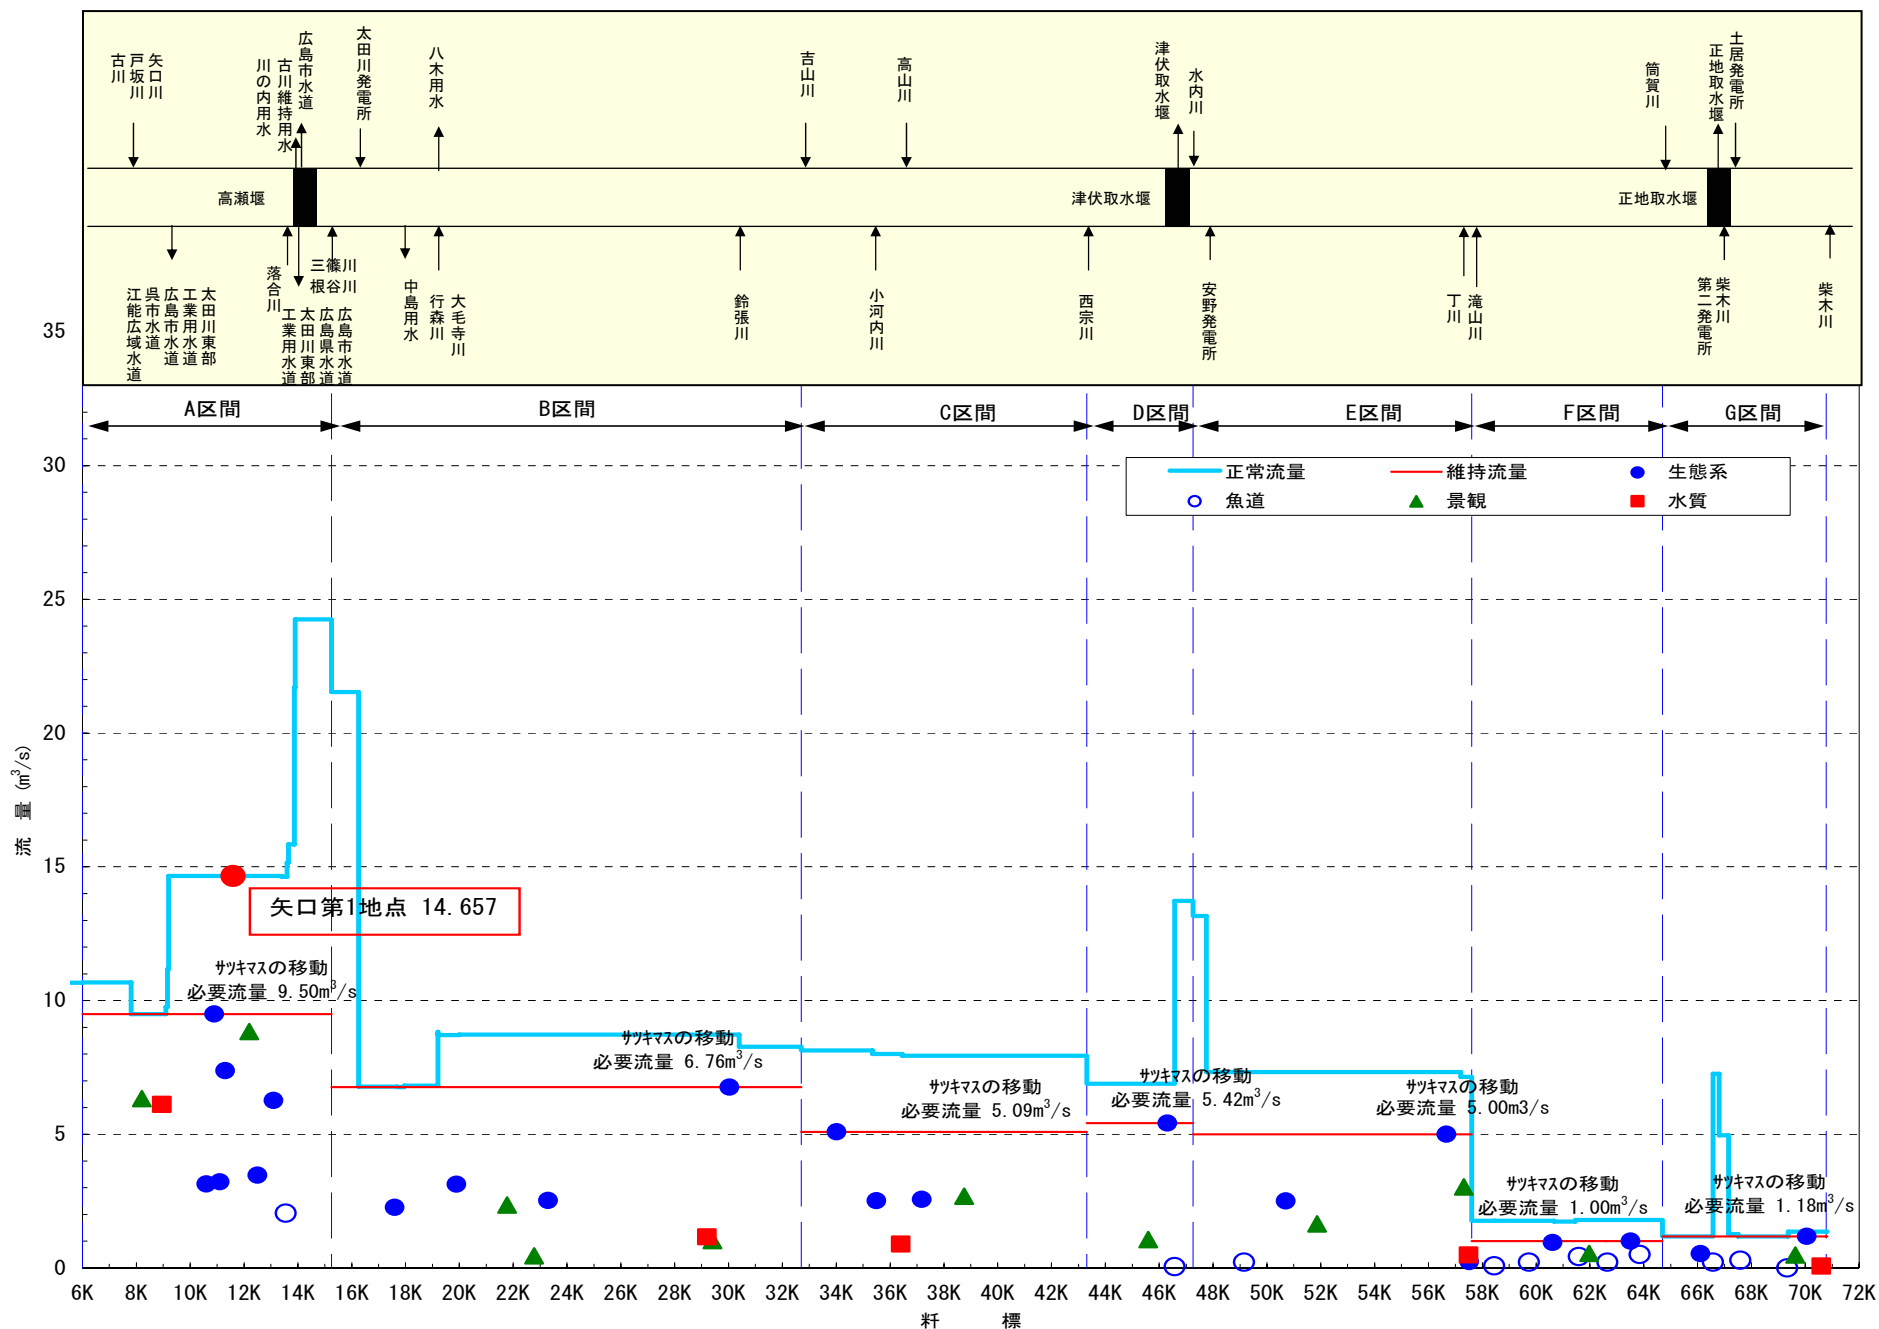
古川 戸坂川 矢口川 川の内用水 古川維持用水 広島市水道 太田川発電所 八木用水 吉山川 高山川 津伏取水堰 水内川 筒賀川 正地取水堰 土居発電所

高瀬堰 津伏取水堰 正地取水堰

江能広域水道 呉市水道 広島市水道 工業用水道 太田川東部 落合川 工業用水道 太田川東部 広島県水道 広島市水道 三篠川 根谷川 中島用水 行森川 大毛寺川 鈴張川 小河内川 西宗川 安野発電所 丁川 滝山川 第二発電所 柴木川 柴木川

35

A区間 B区間 C区間 D区間 E区間 F区間 G区間

30

正常流量 維持流量 生態系
魚道 景観 水質

25

20

流量 $(m^3/s)$

15

矢口第1地点 14.657

サツキマスの移動
必要流量 9.50$m^3$/s

10

サツキマスの移動
必要流量 6.76$m^3$/s

サツキマスの移動
必要流量 5.09$m^3$/s

サツキマスの移動
必要流量 5.42$m^3$/s

サツキマスの移動
必要流量 5.00m3/s

5

サツキマスの移動
必要流量 1.00$m^3$/s

サツキマスの移動
必要流量 1.18$m^3$/s

0

6K 8K 10K 12K 14K 16K 18K 20K 22K 24K 26K 28K 30K 32K 34K 36K 38K 40K 42K 44K 46K 48K 50K 52K 54K 56K 58K 60K 62K 64K 66K 68K 70K 72K

粁 標